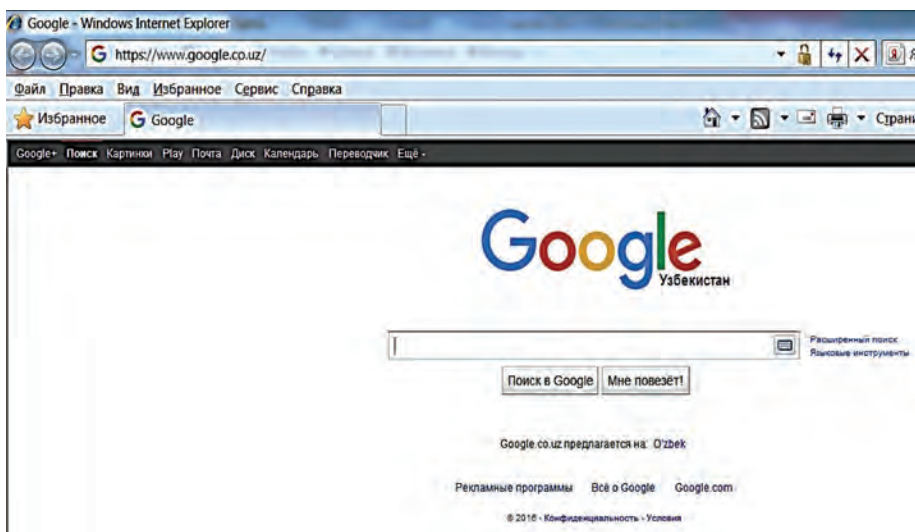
Google - Windows Internet Explorer

https://www.google.co.uz/

Файл Правка Вид Избранное Сервис Справка

Избранное Google

Страни

Google+ Поиск Картинки Play Почта Диск Календарь Переводчик Ещё -

Google
Узбекистан

Расширенный поиск
Языковые инструменты

Поиск в Google Мне повезёт!

Google.co.uz предлагается на: O'zbek

Рекламные программы Всё о Google Google.com

© 2016 - Конфиденциальность - Условия